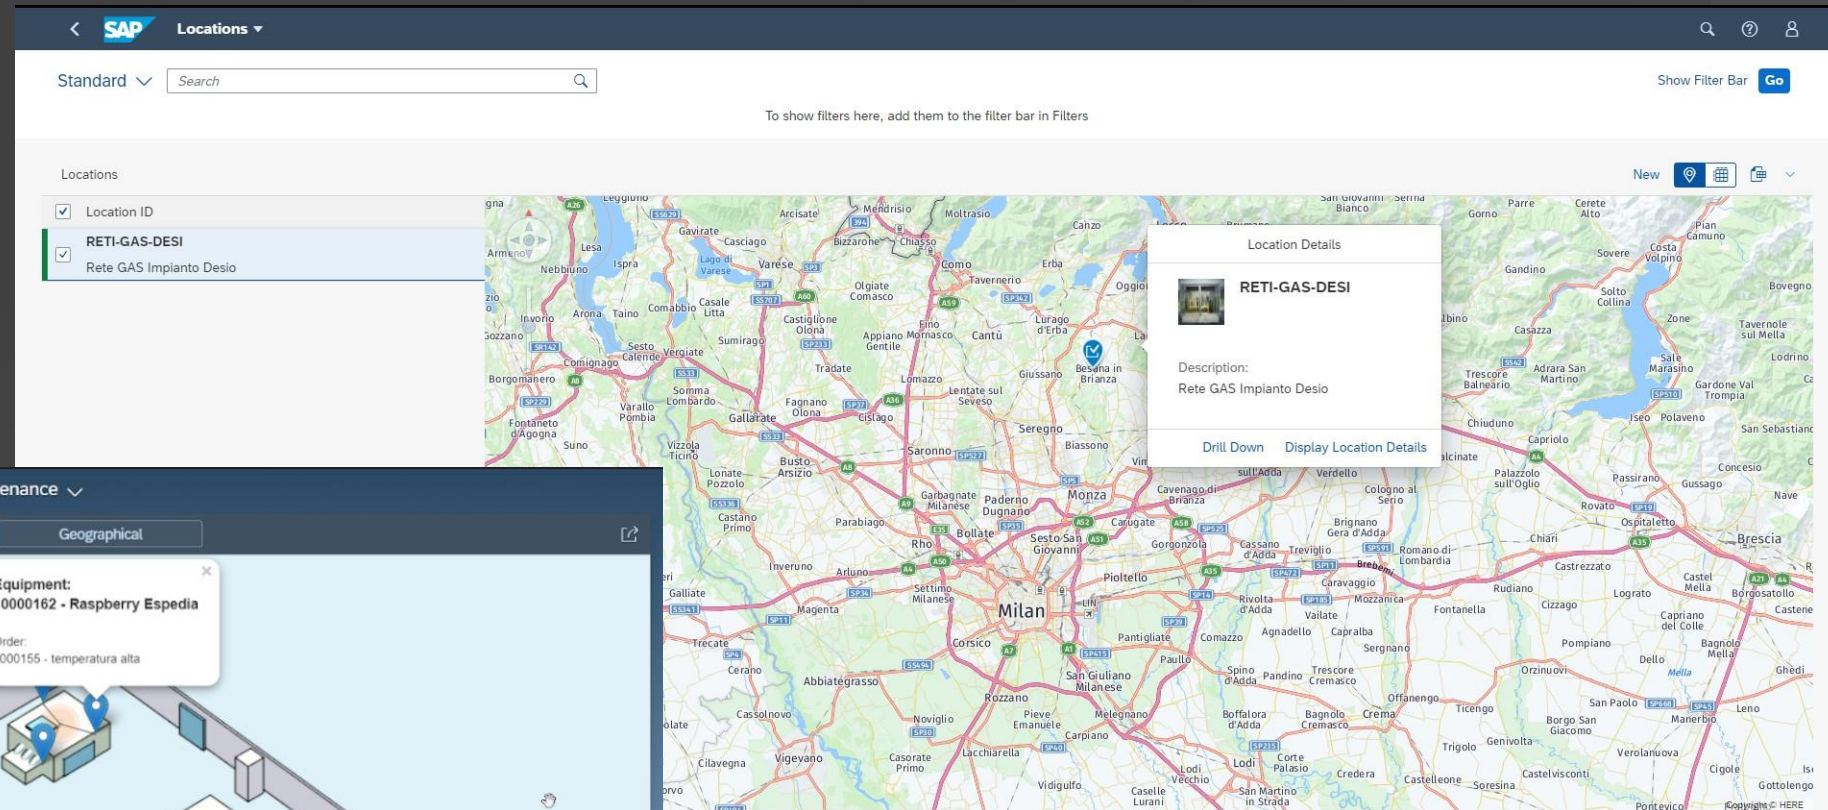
SAP Locations

Standard Search

Show Filter Bar Go

To show filters here, add them to the filter bar in Filters

Locations

New

Location ID

RETI-GAS-DESI
Rete GAS Impianto Desio

Location Details

RETI-GAS-DESI

Description:
Rete GAS Impianto Desio

Drill Down Display Location Details

enance

Geographical

Equipment:
0000162 - Raspberry Espedia

Order:
000155 - temperatura alta

Milan Monza Como Varese Saronno Rho Bollate Seregno Lecco Brescia Lodi Vigevano Abbiategrasso Gallarate Legnano Cantù Lomazzo Tradate Desio Besana in Brianza Giussano Biassono Paderno Dugnano Sesto San Giovanni Cologno al Serio Treviglio Caravaggio Romano di Lombardia Chiari Rovato Iseo Sarnico Palazzolo sull'Oglio Castano Primo Magenta Corsico Rozzano Melegnano Pieve Emanuele San Giuliano Milanese Paullo Pantigliate Cassano d'Adda Gorgonzola Pioltello Crema Rivolta d'Adda Agnadello Vailate Soncino Orzinuovi Lecco Lodi Vecchio Sant'Angelo Lodigiano Vidigulfo Lacchiarella Binasco Casorate Primo Motta Visconti Cilavegna Mortara Novara Trecate Cerano Cassolnovo Arona Lesa Sesto Calende Varallo Pombia Somma Lombardo Busto Arsizio Castellanza Castiglione Olona Appiano Gentile Olgiate Comasco Erba Canzo Mendrisio Chiasso Bizzarone Arcisate Gavirate Cascago Lugano Ispra Nebbiuno Invorio Taino Comabbio Casale Litta Sumirago Vergiate Fagnano Olona Cislago Tradate Lentate sul Seveso Fino Mornasco Carugate Vimercate Verdello Brignano Gera d'Adda Fontanella Castrezzato Rudiano Cizzago Lograto Castel Mella Borgosatollo Castenedolo Capriano del Colle Pompiano Dello Bagnolo Mella Ghedi Manerbio Leno Borgo San Giacomo Genivolta Verolanuova Cigole Gottolengo San Paolo Trescore Cremasco Offanengo Ticengo Bagnolo Cremasco Credera Castelleone Soresina Castelvisconti Pontevico Casalmorano

Copyright © HERE